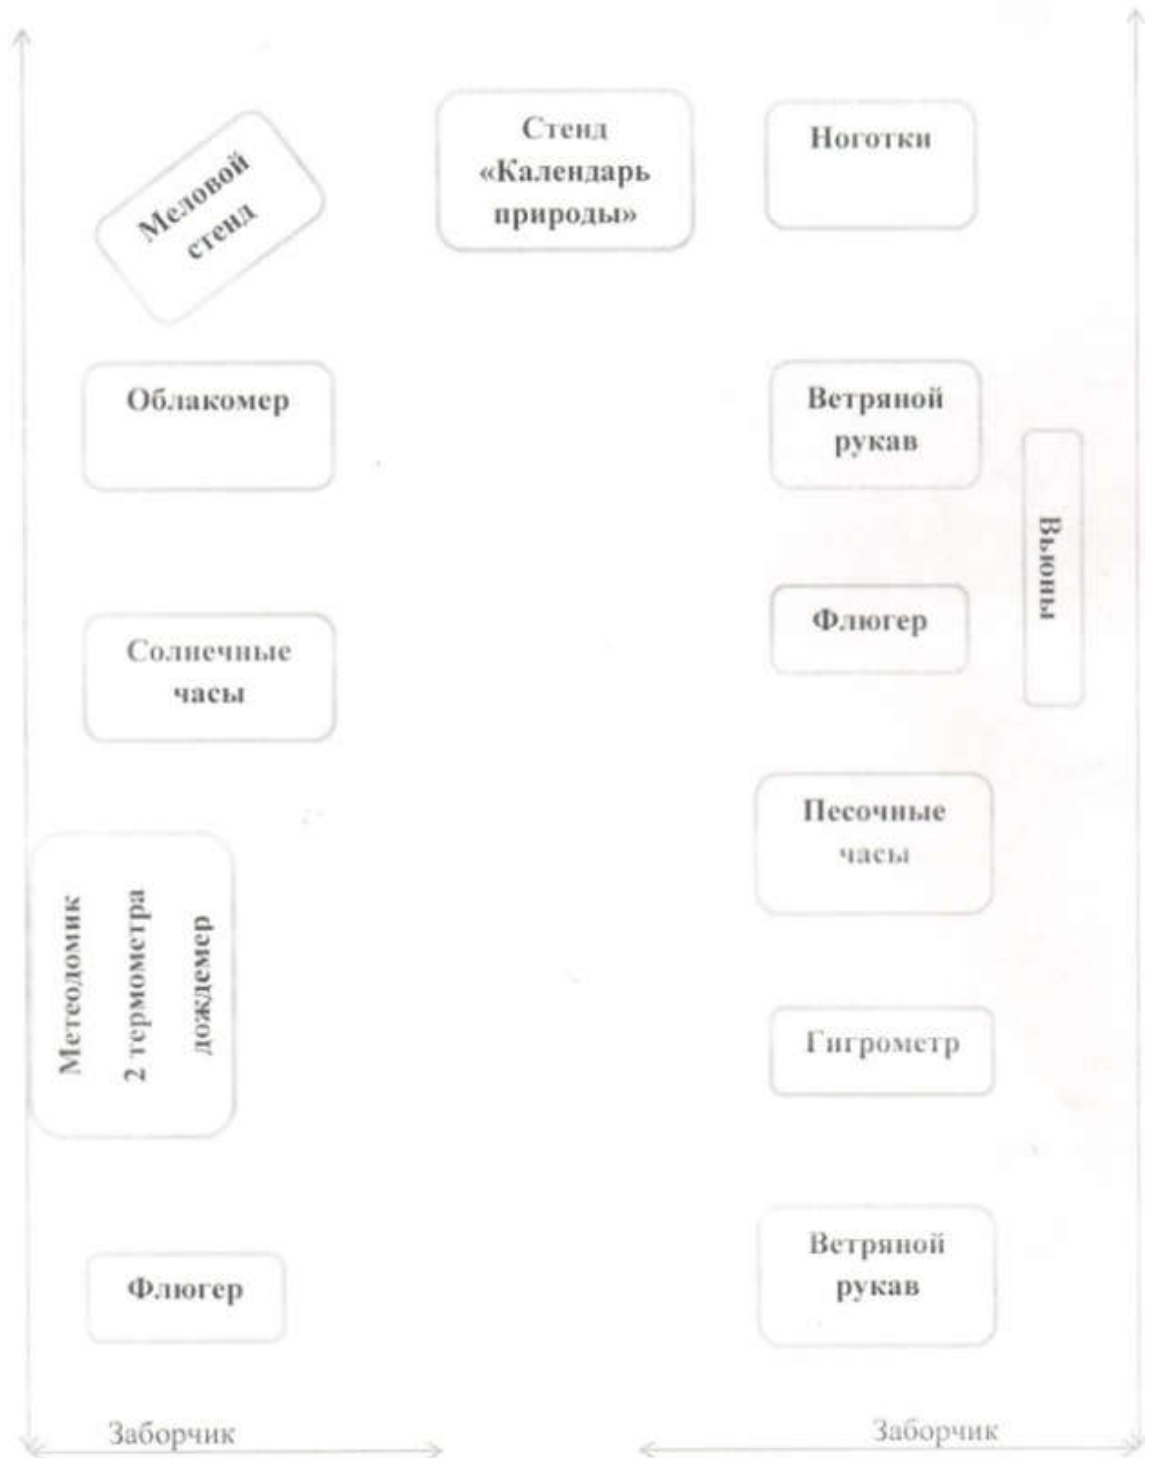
Меловой стенд

Стенд «Календарь природы»

Ноготки

Облакомер

Ветряной рукав

Вьюны

Солнечные часы

Флюгер

Песочные часы

Метеодомик
2 термометра
дождемер

Гигрометр

Флюгер

Ветряной рукав

Заборчик

Заборчик